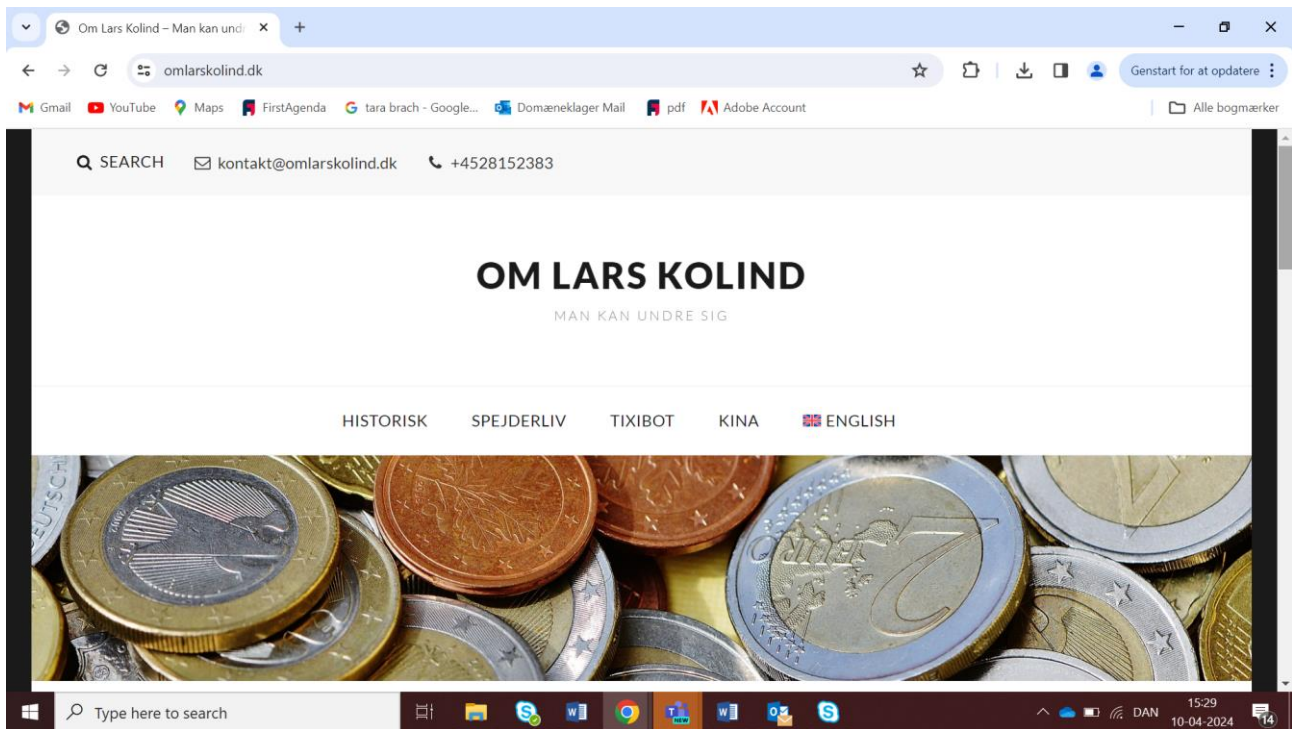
Om Lars Kolind – Man kan undr ×

omlarskolind.dk

Genstart for at opdatere

Gmail YouTube Maps FirstAgenda tara brach - Google... Domæneklager Mail pdf Adobe Account

Alle bogmærker

SEARCH kontakt@omlarskolind.dk +4528152383

OM LARS KOLIND

MAN KAN UNDRE SIG

HISTORISK SPEJDERLIV TIXIBOT KINA ENGLISH

Type here to search

DAN 15:29 10-04-2024 14